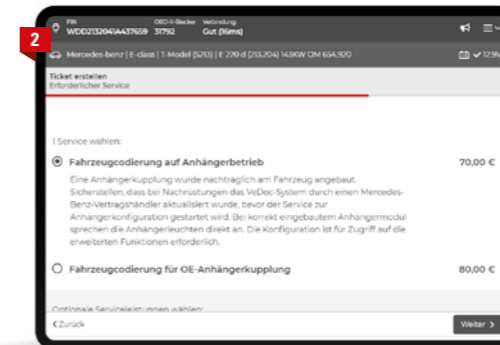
2

FIN WDD2132041A437659 OBD-II-Stecker 31792 Verbindung Gut (16ms)

Mercedes-benz | E-class | T-Model (S213) | E 220 d (213.204) 143KW OM 654.920

12.9V

Ticket erstellen
Erforderlicher Service

1 Service wählen:

Fahrzeugcodierung auf Anhängerbetrieb 70,00 €

Eine Anhängerkupplung wurde nachträglich am Fahrzeug angebaut. Sicherstellen, dass bei Nachrüstungen das VeDoc-System durch einen Mercedes-Benz-Vertragshändler aktualisiert wurde, bevor der Service zur Anhängerkonfiguration gestartet wird. Bei korrekt eingebautem Anhängermodul sprechen die Anhängerleuchten direkt an. Die Konfiguration ist für Zugriff auf die erweiterten Funktionen erforderlich.

Fahrzeugcodierung für OE-Anhängerkupplung 80,00 €

Optionale Serviceleistungen wählen:

< Zurück

Weiter >